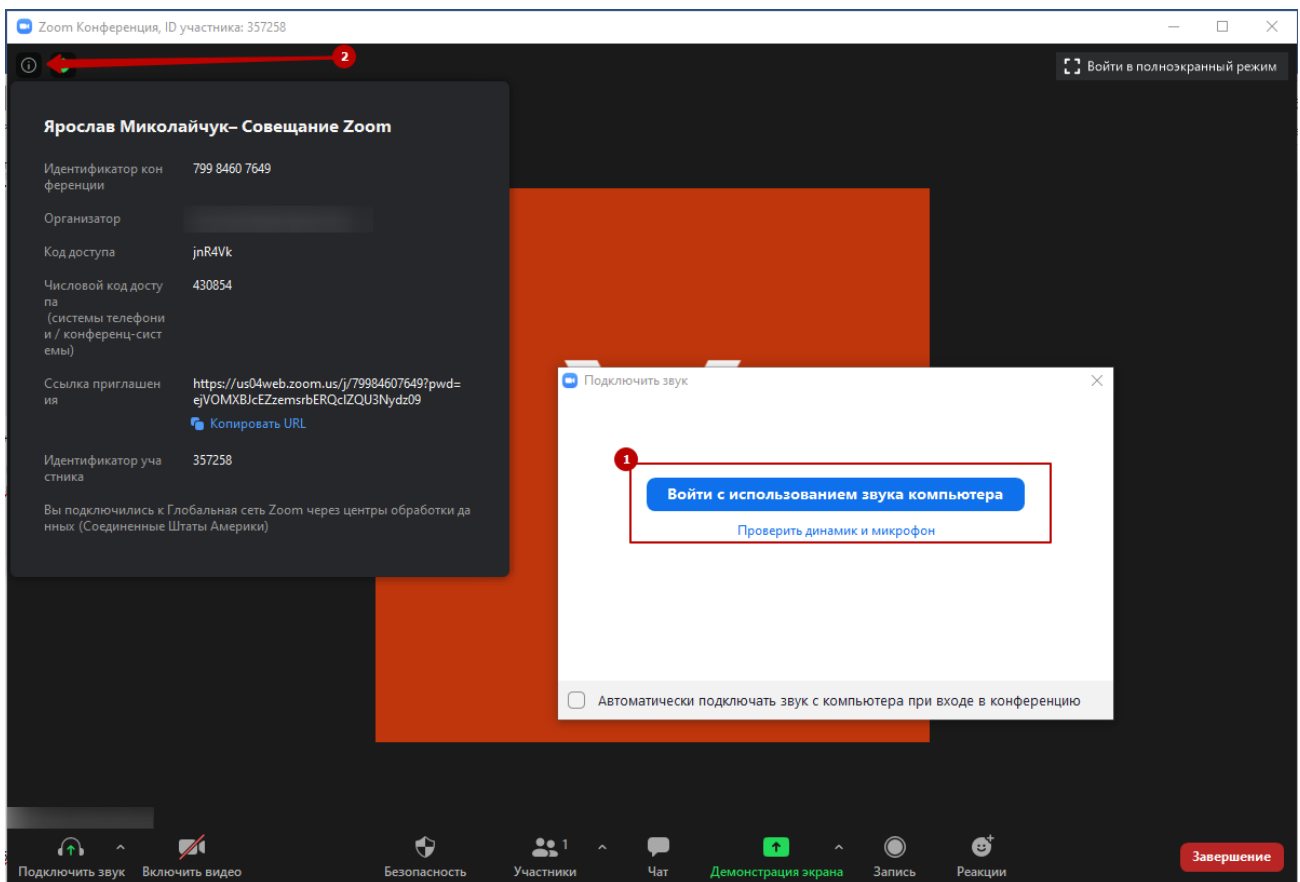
Zoom Конференция, ID участника: 357258

2

Войти в полноэкранный режим

Ярослав Миколайчук– Совещание Zoom

Идентификатор конференции 799 8460 7649

Организатор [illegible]

Код доступа jnR4Vk

Числовой код доступа (системы телефонии / конференц-системы) 430854

Ссылка приглашения https://us04web.zoom.us/j/79984607649?pwd=ejVOMXBJcEZzemsrbERQclZQU3Nydz09

Копировать URL

Идентификатор участника 357258

Вы подключились к Глобальная сеть Zoom через центры обработки данных (Соединенные Штаты Америки)

Подключить звук

1

Войти с использованием звука компьютера

Проверить динамик и микрофон

Автоматически подключать звук с компьютера при входе в конференцию

Подключить звук Включить видео Безопасность Участники 1 Чат Демонстрация экрана Запись Реакции Завершение